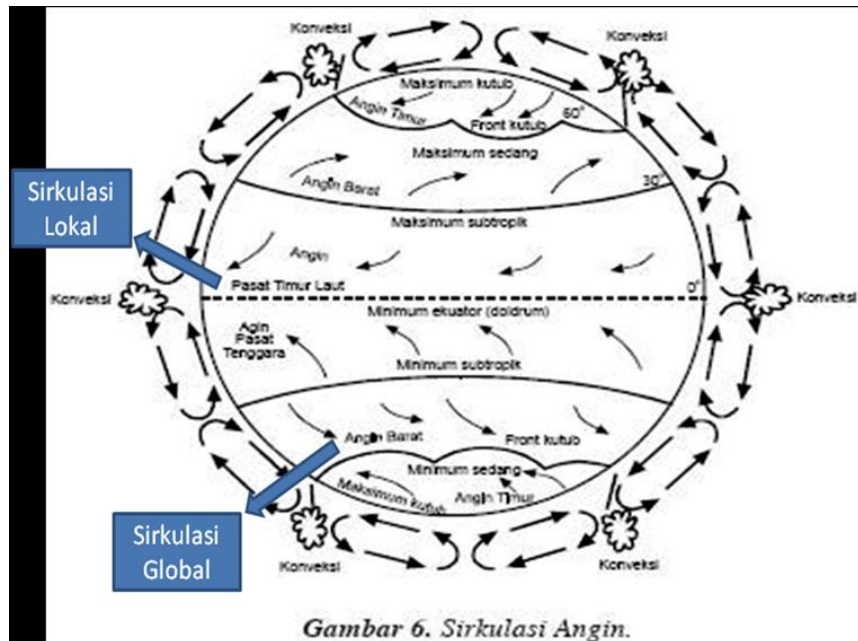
Konveksi

Konveksi

Maksimum kutub

Angin Timur

Front kutub

60°

Maksimum sedang

Sirkulasi Lokal

Angin Barat

30°

Maksimum subtropik

Angin

Pasat Timur Laut

0°

Konveksi

Konveksi

Minimum ekuator (doldrum)

Angin Pasat Tenggara

Minimum subtropik

Angin Barat

Front kutub

Minimum sedang

Angin Timur

Maksimum kutub

Sirkulasi Global

Konveksi

Konveksi

Gambar 6. Sirkulasi Angin.